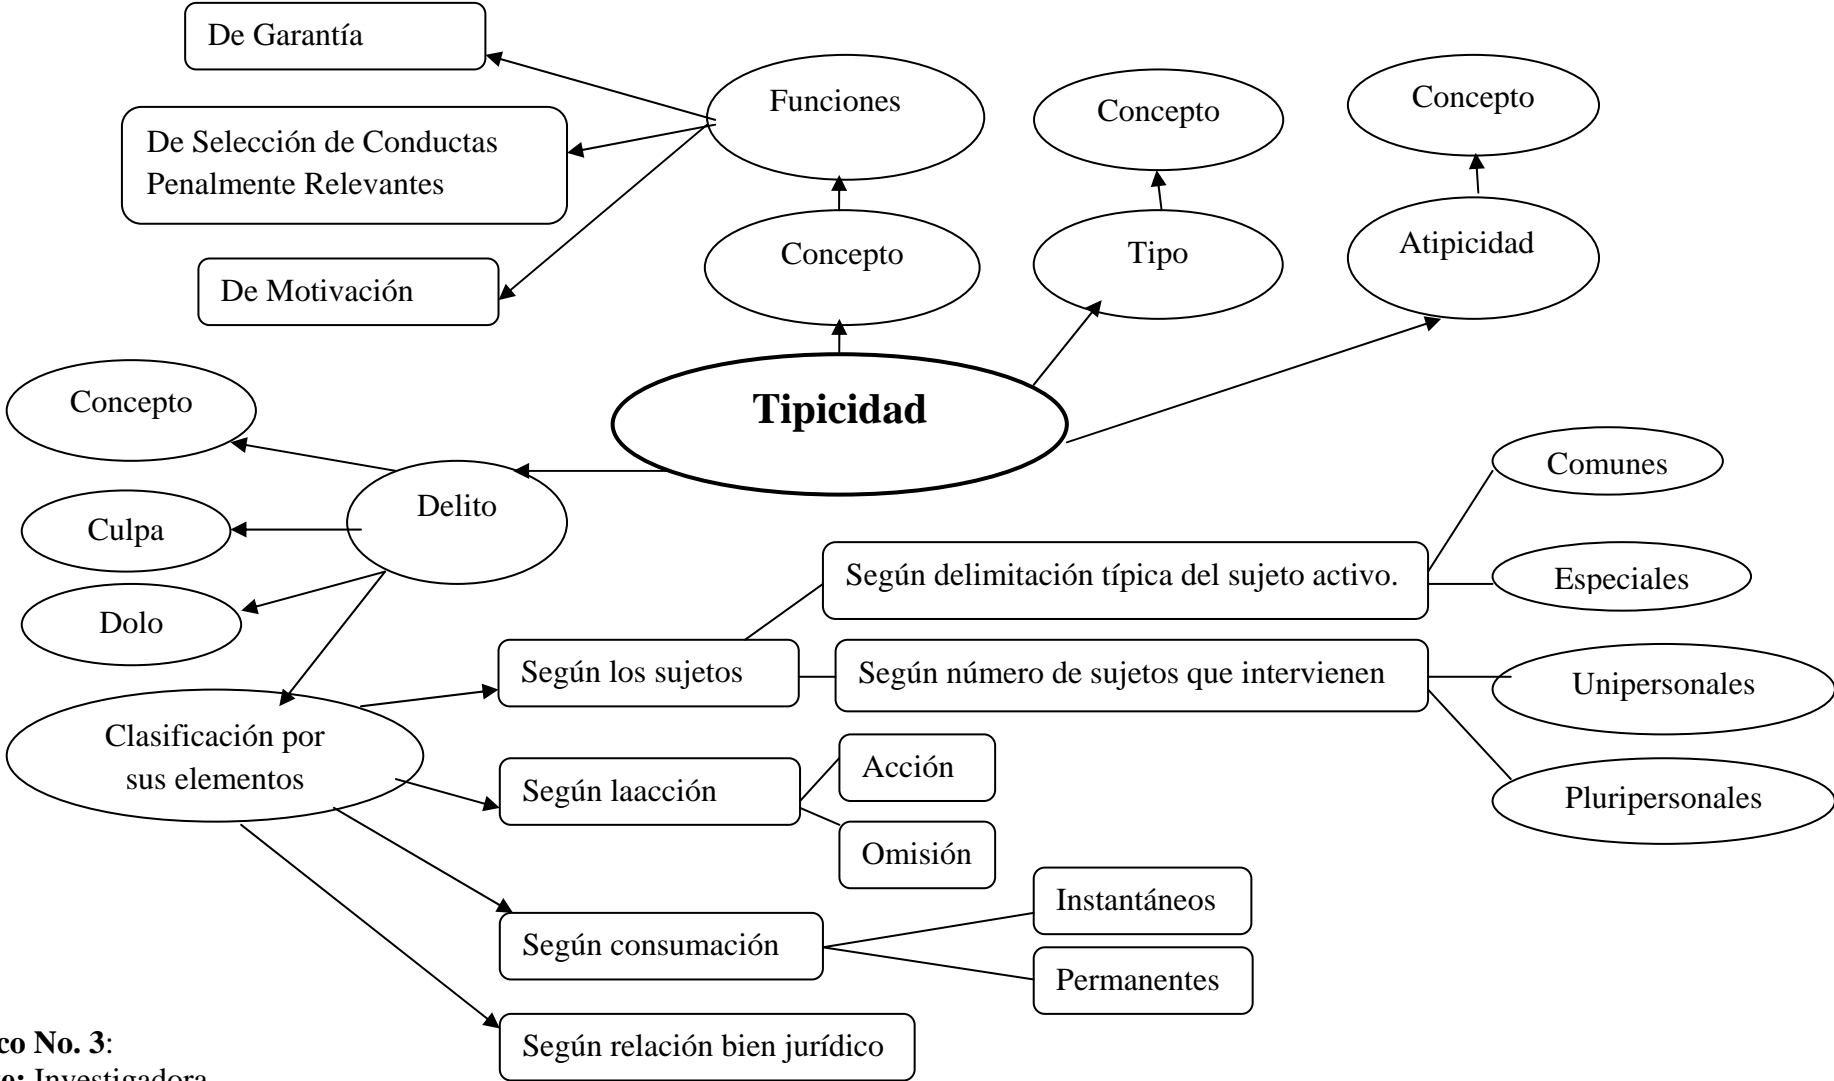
De Garantía

De Selección de Conductas Penalmente Relevantes

De Motivación

Funciones

Concepto

Concepto

Tipo

Concepto

Atipicidad

Concepto

Tipicidad

Concepto

Delito

Culpa

Dolo

Comunes

Según delimitación típica del sujeto activo.

Especiales

Según los sujetos

Según número de sujetos que intervienen

Unipersonales

Clasificación por sus elementos

Acción

Según laacción

Pluripersonales

Omisión

Instantáneos

Según consumación

Permanentes

Según relación bien jurídico

co No. 3:
o: Investigadora